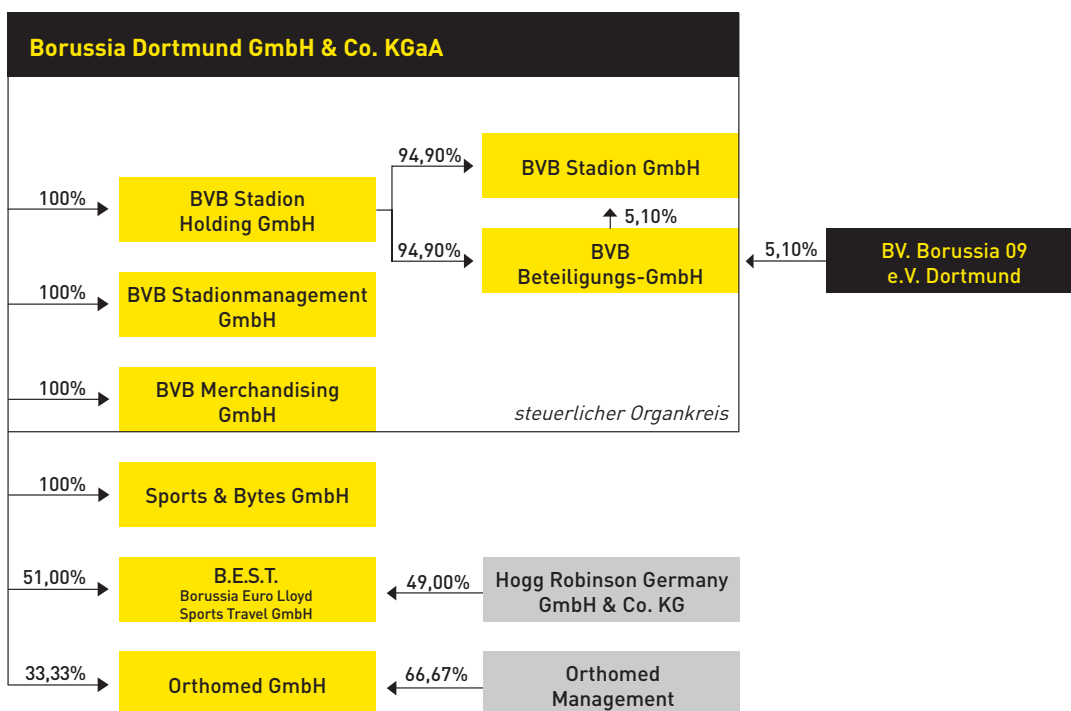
Borussia Dortmund GmbH & Co. KGaA

100%

BVB Stadion Holding GmbH

94,90%

BVB Stadion GmbH

5,10%

94,90%

BVB Beteiligungs-GmbH

5,10%

BV. Borussia 09 e.V. Dortmund

100%

BVB Stadionmanagement GmbH

100%

BVB Merchandising GmbH

steuerlicher Organkreis

100%

Sports & Bytes GmbH

51,00%

B.E.S.T.
Borussia Euro Lloyd Sports Travel GmbH

49,00%

Hogg Robinson Germany GmbH & Co. KG

33,33%

Orthomed GmbH

66,67%

Orthomed Management